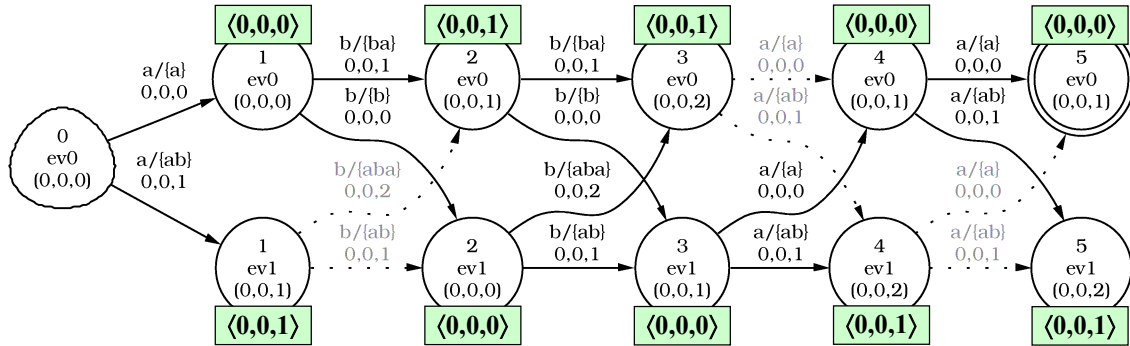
⟨0,0,0⟩
⟨0,0,1⟩
⟨0,0,1⟩
⟨0,0,0⟩
⟨0,0,0⟩

0
ev0
(0,0,0)

a/{a}
0,0,0

a/{ab}
0,0,1

1
ev0
(0,0,0)

b/{ba}
0,0,1

b/{b}
0,0,0

2
ev0
(0,0,1)

b/{ba}
0,0,1

b/{b}
0,0,0

3
ev0
(0,0,2)

a/{a}
0,0,0

a/{ab}
0,0,1

4
ev0
(0,0,1)

a/{a}
0,0,0

a/{ab}
0,0,1

5
ev0
(0,0,1)

b/{aba}
0,0,2

b/{ab}
0,0,1

b/{aba}
0,0,2

b/{ab}
0,0,1

a/{a}
0,0,0

a/{ab}
0,0,1

a/{a}
0,0,0

a/{ab}
0,0,1

1
ev1
(0,0,1)

2
ev1
(0,0,0)

3
ev1
(0,0,1)

4
ev1
(0,0,2)

5
ev1
(0,0,2)

⟨0,0,1⟩
⟨0,0,0⟩
⟨0,0,0⟩
⟨0,0,1⟩
⟨0,0,1⟩